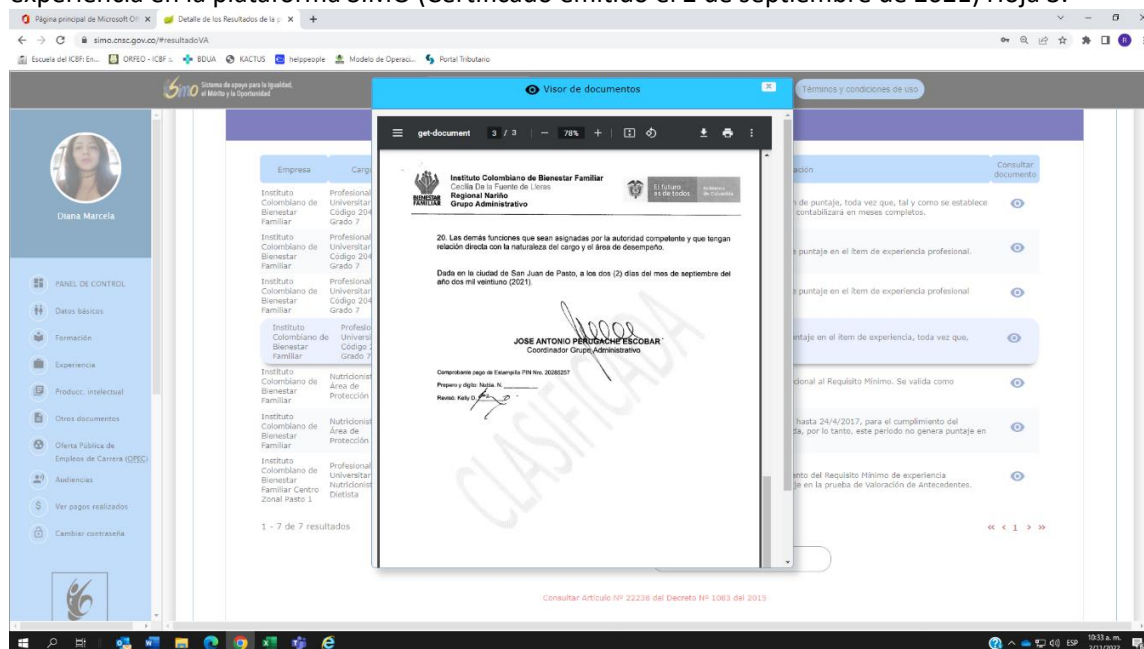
experiencia en la plataforma SIMO (Certificado emitido el 2 de septiembre de 2021) Hoja 3.

Página principal de Microsoft Of ×
Detalle de los Resultados de la × +

simo.cnsc.gov.co/#resultadoVA

Escuela del ICBF: En... ORFEO - ICBF :: BDUA KACTUS helppeople Modelo de Operaci... Portal Tributario

simo Sistema de apoyo para la Igualdad, el Mérito y la Oportunidad

Visor de documentos

Términos y condiciones de uso

get-document 3 / 3 — 78% +

Diana Marcela

PANEL DE CONTROL
Datos básicos
Formación
Experiencia
Producc. intelectual
Otros documentos
Oferta Pública de Empleos de Carrera (OPEC)
Audiencias
Ver pagos realizados
Cambiar contraseña

| Empresa | Carg | ación | Consultar documento |
|---|---|---|---|
| Instituto Colombiano de Bienestar Familiar | Profesional Universitar Código 204 Grado 7 | de puntaje, toda vez que, tal y como se establece contabilizará en meses completos. | |
| Instituto Colombiano de Bienestar Familiar | Profesional Universitar Código 204 Grado 7 | puntaje en el ítem de experiencia profesional. | |
| Instituto Colombiano de Bienestar Familiar | Profesional Universitar Código 204 Grado 7 | puntaje en el ítem de experiencia profesional | |
| Instituto Colombiano de Bienestar Familiar | Profesio Univers Código Grado 7 | ntaje en el ítem de experiencia, toda vez que, | |
| Instituto Colombiano de Bienestar Familiar | Nutricionist Área de Protección | cional al Requisito Mínimo. Se valida como | |
| Instituto Colombiano de Bienestar Familiar | Nutricionist Área de Protección | hasta 24/4/2017, para el cumplimiento del da, por lo tanto, este periodo no genera puntaje en | |
| Instituto Colombiano de Bienestar Familiar Centro Zonal Pasto 1 | Profesional Universitar Nutricionist Dietista | nto del Requisito Mínimo de experiencia je en la prueba de Valoración de Antecedentes. | |

1 - 7 de 7 resultados

« ‹ 1 › »

Instituto Colombiano de Bienestar Familiar
Cecilia De la Fuente de Lleras
Regional Nariño
Grupo Administrativo

BIENESTAR FAMILIAR

El futuro es de todos

Gobierno de Colombia

20. Las demás funciones que sean asignadas por la autoridad competente y que tengan relación directa con la naturaleza del cargo y el área de desempeño.

Dada en la ciudad de San Juan de Pasto, a los dos (2) días del mes de septiembre del año dos mil veintiuno (2021).

JOSE ANTONIO PERUGACHE ESCOBAR
Coordinador Grupo Administrativo

Comprobante pago de Estampilla PIN Nro. 20285257
Preparo y digito: Nubia. N.
Reviso: Kelly D.

CLASIFICADA

Consultar Artículo Nº 22238 del Decreto Nº 1083 del 2015

ESP 10:33 a. m. 2/11/2022